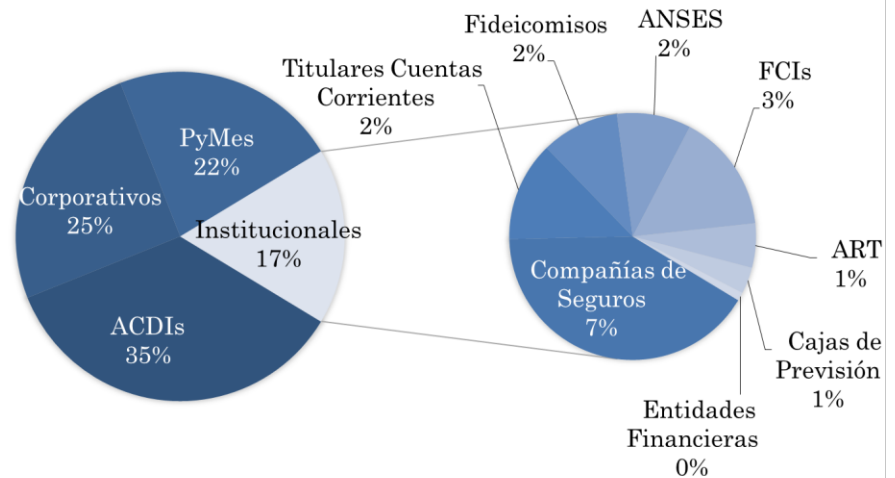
Corporativos
25%

PyMes
22%

Institucionales
17%

ACDIs
35%

Titulares Cuentas Corrientes
2%

Fideicomisos
2%

ANSES
2%

FCIs
3%

ART
1%

Compañías de Seguros
7%

Cajas de Previsión
1%

Entidades Financieras
0%